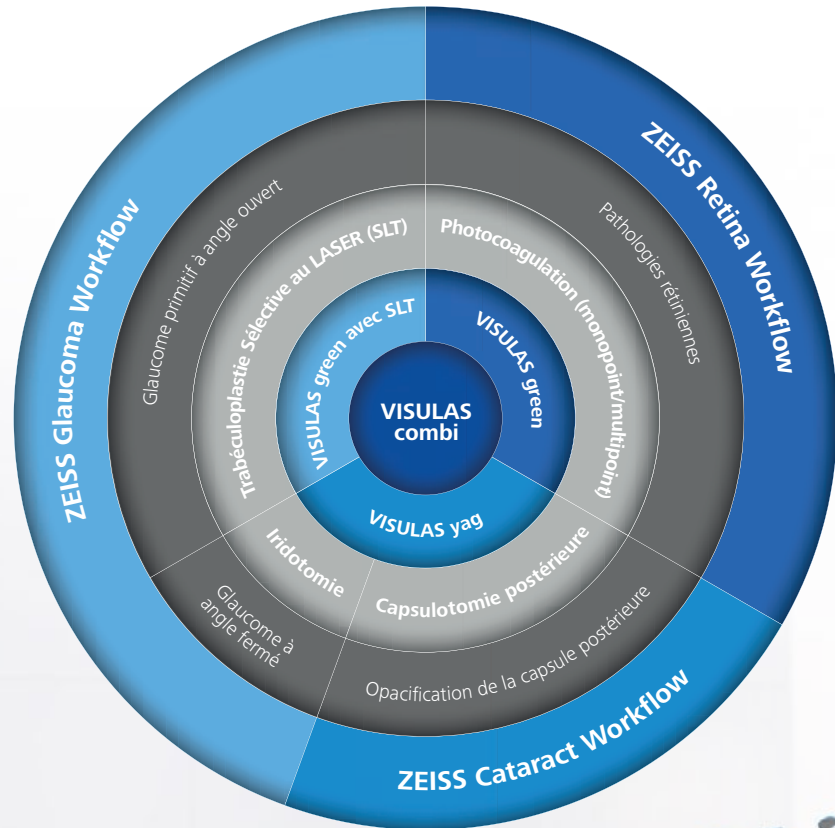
VISULAS combi

VISULAS green avec SLT

VISULAS green

VISULAS yag

Trabéculoplastie Sélective au LASER (SLT)

Photocoagulation (monopoint/multipoint)

Iridotomie

Capsulotomie postérieure

Glaucome primitif à angle ouvert

Pathologies rétiniennes

Glaucome à angle fermé

Opacification de la capsule postérieure

ZEISS Glaucoma Workflow

ZEISS Retina Workflow

ZEISS Cataract Workflow